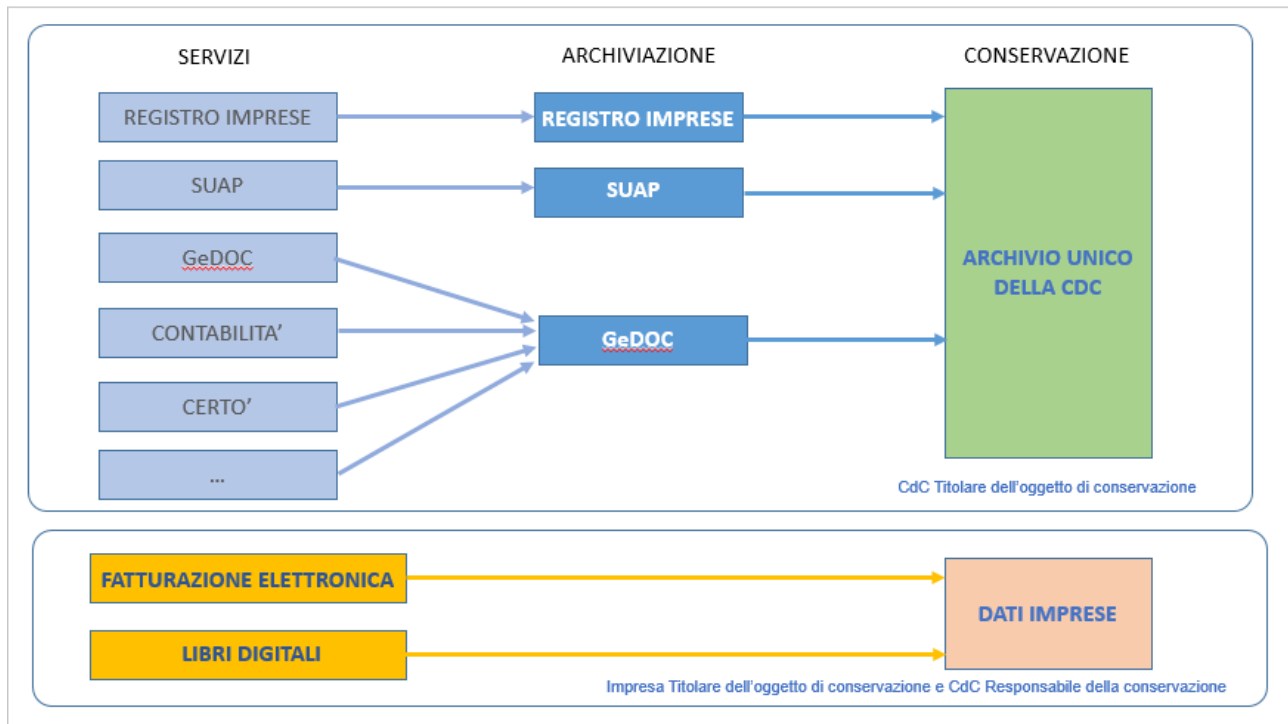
SERVIZI

ARCHIVIAZIONE

CONSERVAZIONE

REGISTRO IMPRESE

REGISTRO IMPRESE

SUAP

SUAP

GeDOC

CONTABILITA’

GeDOC

CERTO’

...

ARCHIVIO UNICO DELLA CDC

CdC Titolare dell’oggetto di conservazione

FATTURAZIONE ELETTRONICA

LIBRI DIGITALI

DATI IMPRESE

Impresa Titolare dell’oggetto di conservazione e CdC Responsabile della conservazione